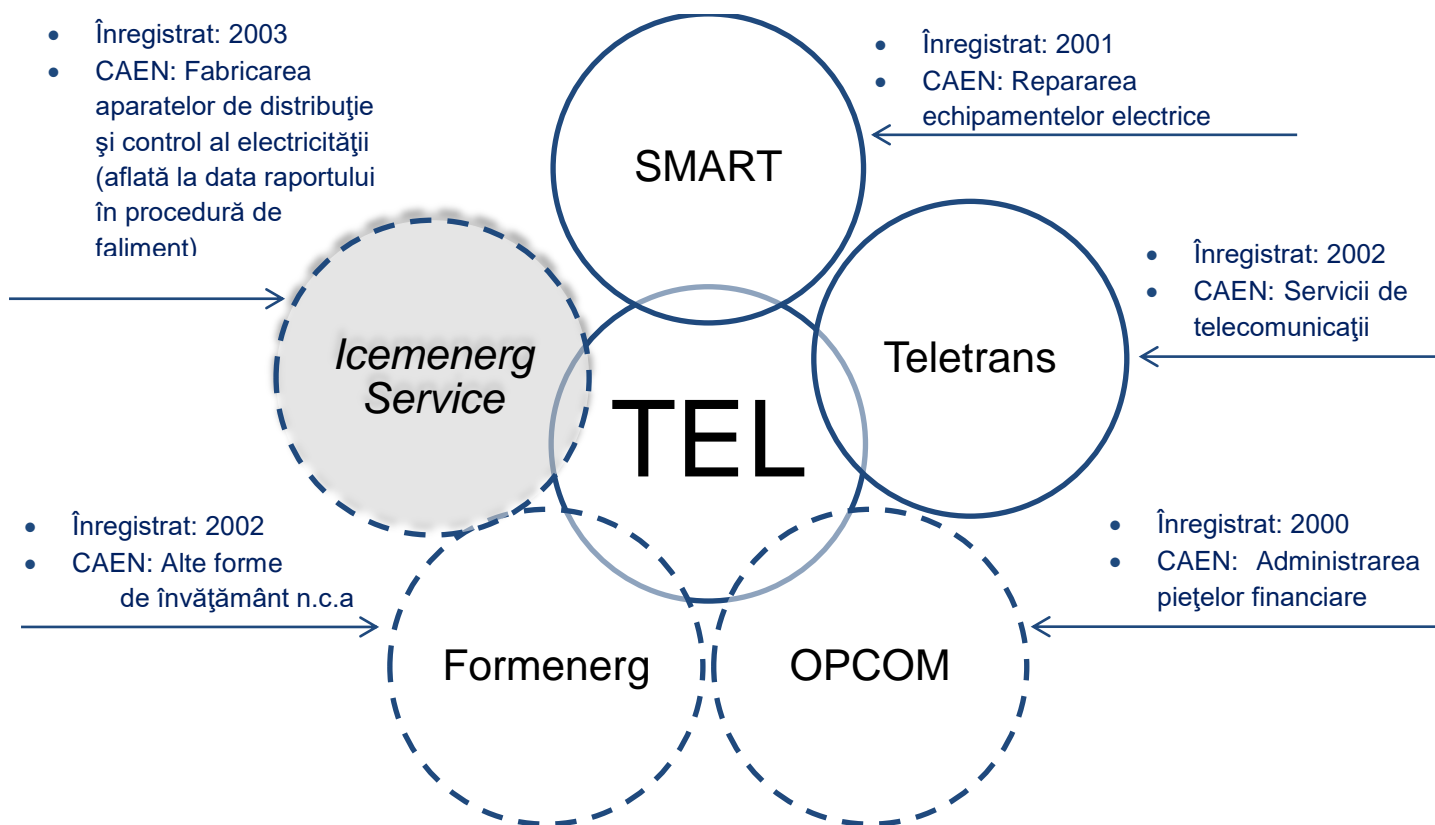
• Înregistrat: 2003
• CAEN: Fabricarea aparatelor de distribuţie şi control al electricităţii (aflată la data raportului în procedură de faliment)

• Înregistrat: 2001
• CAEN: Repararea echipamentelor electrice

SMART

• Înregistrat: 2002
• CAEN: Servicii de telecomunicaţii

Icemenerg Service

TEL

Teletrans

• Înregistrat: 2002
• CAEN: Alte forme de învăţământ n.c.a

• Înregistrat: 2000
• CAEN: Administrarea pieţelor financiare

Formenerg

OPCOM